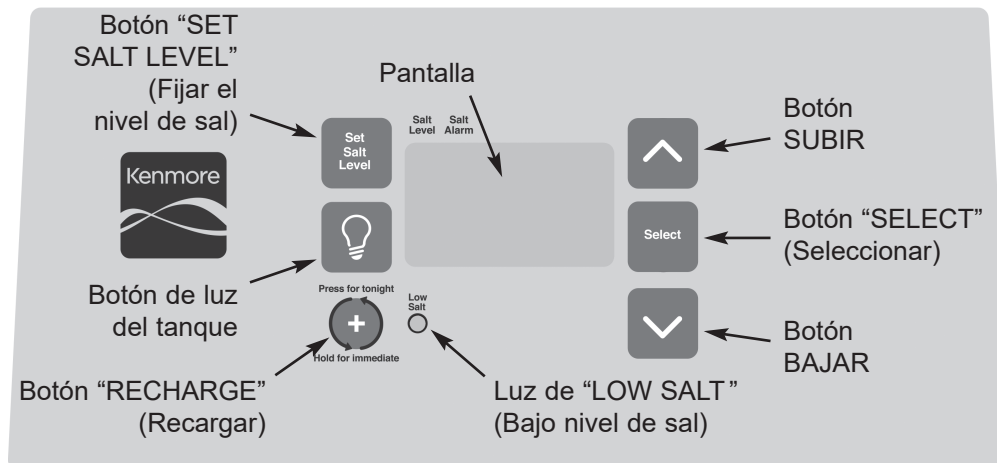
Botón "SET SALT LEVEL" (Fijar el nivel de sal)

Pantalla

Salt Level

Salt Alarm

Set Salt Level

Kenmore

Botón SUBIR

Select

Botón "SELECT" (Seleccionar)

Botón de luz del tanque

Press for tonight

Hold for immediate

Low Salt

Botón BAJAR

Botón "RECHARGE" (Recargar)

Luz de "LOW SALT" (Bajo nivel de sal)